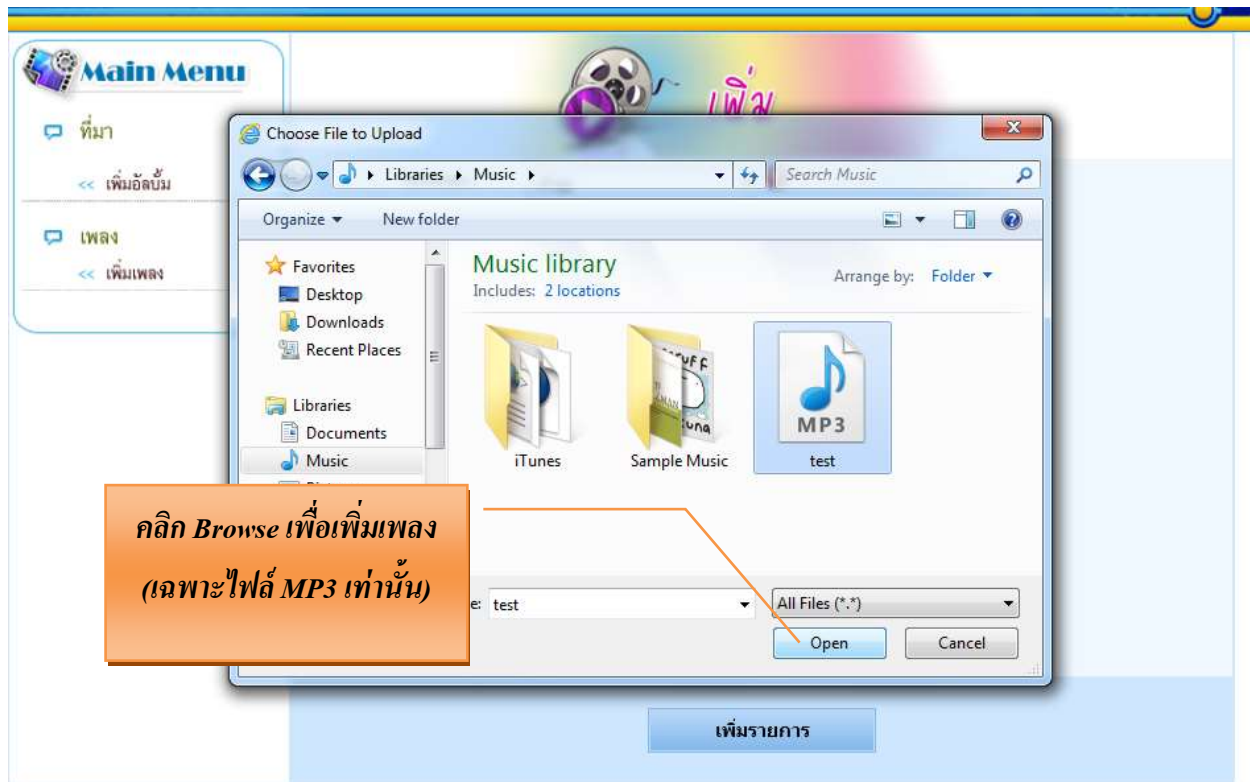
Main Menu

ที่มา

<< เพิ่มอัลบั้ม

เพลง

<< เพิ่มเพลง

เพิ่ม

Choose File to Upload

Libraries ▸ Music ▸

Search Music

Organize ▾ New folder

Favorites
Desktop
Downloads
Recent Places

Libraries
Documents
Music

Music library
Includes: 2 locations

Arrange by: Folder ▾

iTunes
Sample Music
MP3
test

e: test

All Files (*.*)

Open
Cancel

คลิก Browse เพื่อเพิ่มเพลง
(เฉพาะไฟล์ MP3 เท่านั้น)

เพิ่มรายการ